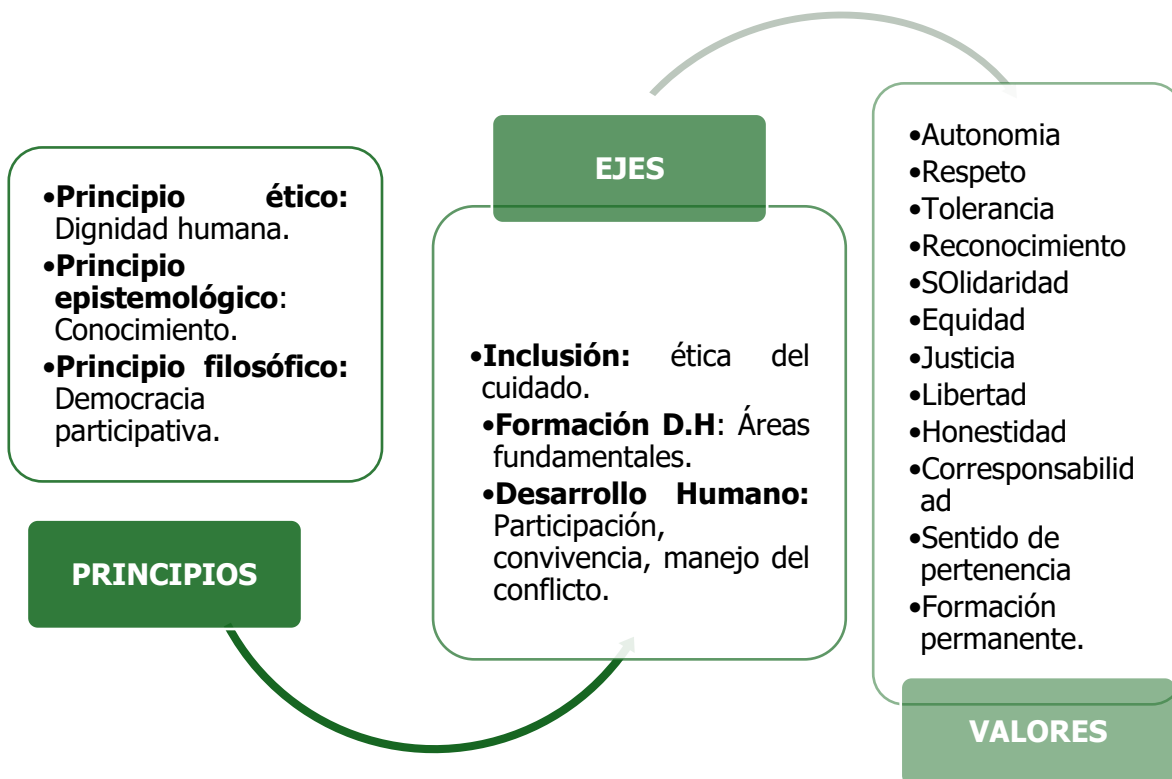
•**Principio ético:** Dignidad humana.
•**Principio epistemológico**: Conocimiento.
•**Principio filosófico:** Democracia participativa.

PRINCIPIOS

EJES

•**Inclusión:** ética del cuidado.
•**Formación D.H**: Áreas fundamentales.
•**Desarrollo Humano:** Participación, convivencia, manejo del conflicto.

•Autonomia
•Respeto
•Tolerancia
•Reconocimiento
•SOlidaridad
•Equidad
•Justicia
•Libertad
•Honestidad
•Corresponsabilidad
•Sentido de pertenencia
•Formación permanente.

VALORES